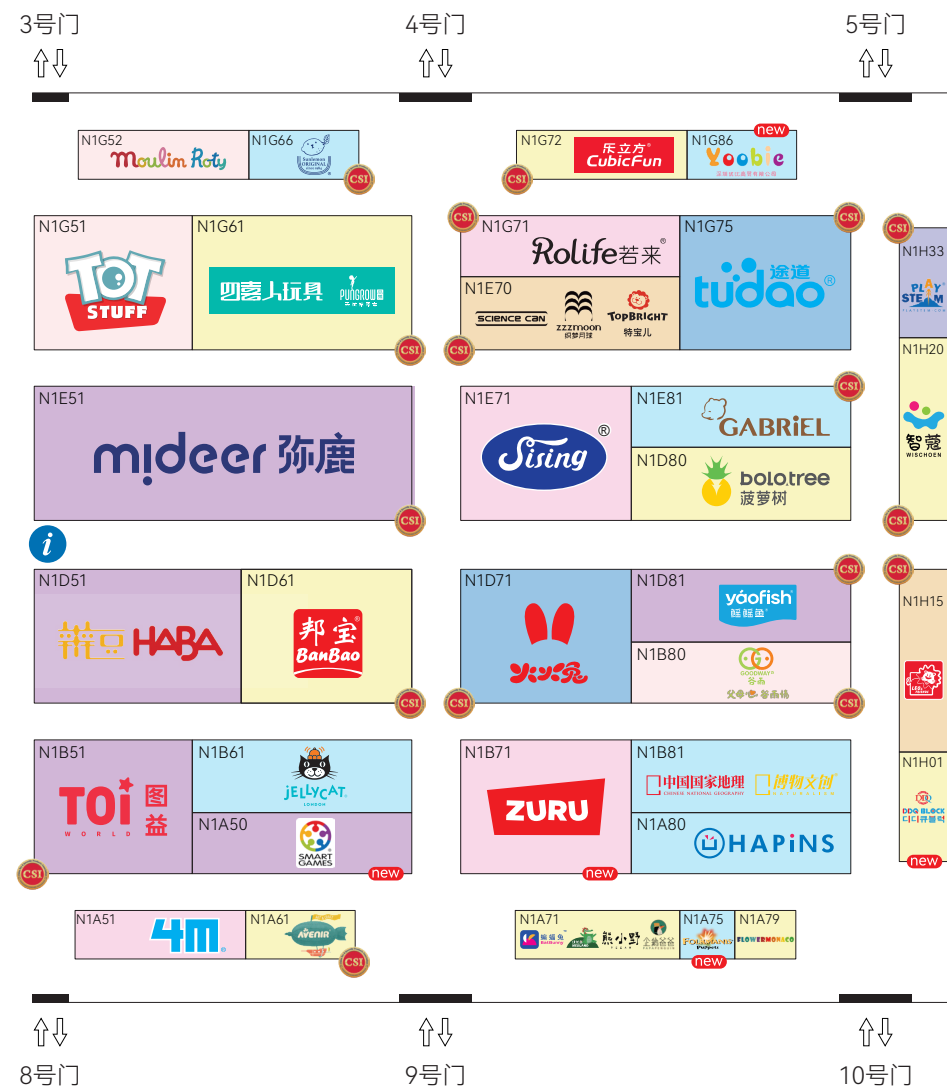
3号门

4号门

5号门

N1G52 Moulin Roty
N1G66 Sunlemon ORIGINAL
CSI

N1G72 乐立方 CubicFun
N1G86 new Yoobie
CSI

N1G51 TOT STUFF
N1G61 四喜人玩具 PUNGROW
CSI

N1G71 Rolife若来
N1G75 tudao 途道
N1E70 SCIENCE CAN zzzmoon 织梦月球 TOPBRIGHT 特宝儿
CSI

N1H33 PLAY STEAM
N1H20 智蔻 WISCHOEN
CSI

N1E51 mideer 弥鹿
CSI

N1E71 Sising
N1E81 GABRIEL
N1D80 bolo.tree 菠萝树
CSI

N1D51 榉木 HABA
N1D61 邦宝 BanBao
CSI

N1D71 火火兔
N1D81 yoofish 鲸鲸鱼
N1B80 GOODWAY 谷为 父母心 谷为德
CSI

N1H15
N1H01 DDQ BLOCK 디디큐블럭
new

N1B51 TOi 图益 WORLD
N1B61 JELLYCAT LONDON
N1A50 SMART GAMES
new
CSI

N1B71 ZURU
N1B81 中国国家地理 CHINESE NATIONAL GEOGRAPHY 博物文创
N1A80 HAPiNS
new

N1A51 4M
N1A61 AVENIR
CSI

N1A71 熊小野
N1A75 new
N1A79 FLOWERMONACO

8号门

9号门

10号门